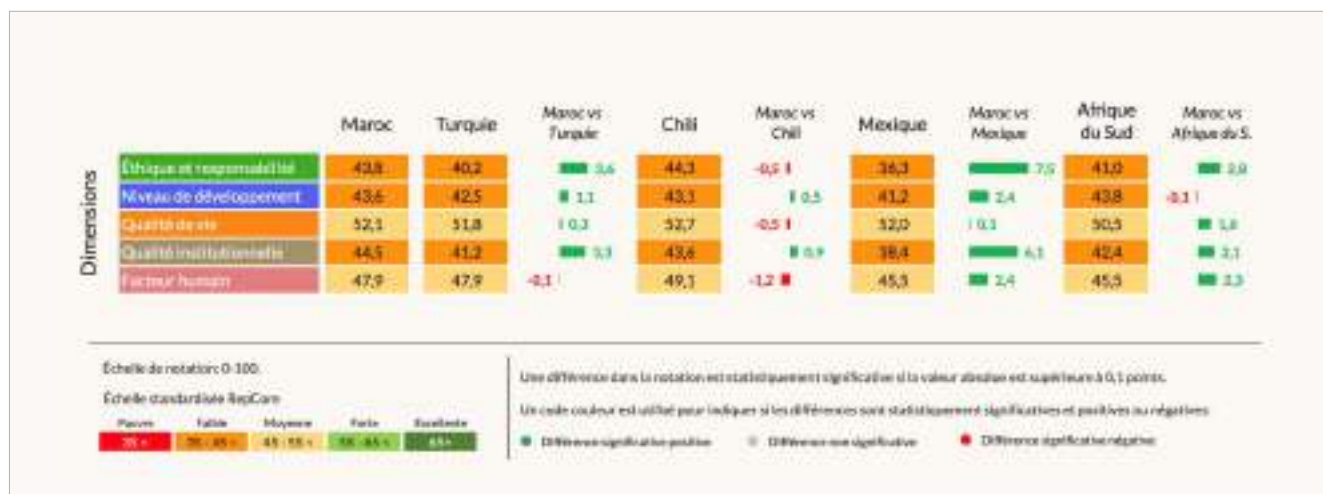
Dimensions

| | Maroc | Turquie | Maroc vs Turquie | Chili | Maroc vs Chili | Mexique | Maroc vs Mexique | Afrique du Sud | Maroc vs Afrique du S. |
|---|---|---|---|---|---|---|---|---|---|
| Éthique et responsabilité | 43,8 | 40,2 | 3,6 | 44,3 | -0,5 | 36,3 | 7,5 | 41,0 | 2,8 |
| Niveau de développement | 43,6 | 42,5 | 1,1 | 43,1 | 0,5 | 41,2 | 2,4 | 43,8 | -0,1 |
| Qualité de vie | 52,1 | 51,8 | 0,3 | 52,7 | -0,5 | 52,0 | 0,1 | 50,5 | 1,6 |
| Qualité institutionnelle | 44,5 | 41,2 | 3,3 | 43,6 | 0,9 | 38,4 | 6,1 | 42,4 | 2,1 |
| Facteur humain | 47,9 | 47,9 | -0,1 | 49,1 | -1,2 | 45,5 | 2,4 | 45,5 | 2,3 |

Échelle de notation: 0-100.

Échelle standardisée RepCore

| Pauvre | Faible | Moyenne | Forte | Excellente |
|---|---|---|---|---|
| 35 < | 35 - 45 < | 45 - 55 < | 55 - 65 < | 65+ |

Une différence dans la notation est statistiquement significative si la valeur absolue est supérieure à 0,1 points.

Un code couleur est utilisé pour indiquer si les différences sont statistiquement significatives et positives ou négatives.

Différence significative positive
Différence non significative
Différence significative négative